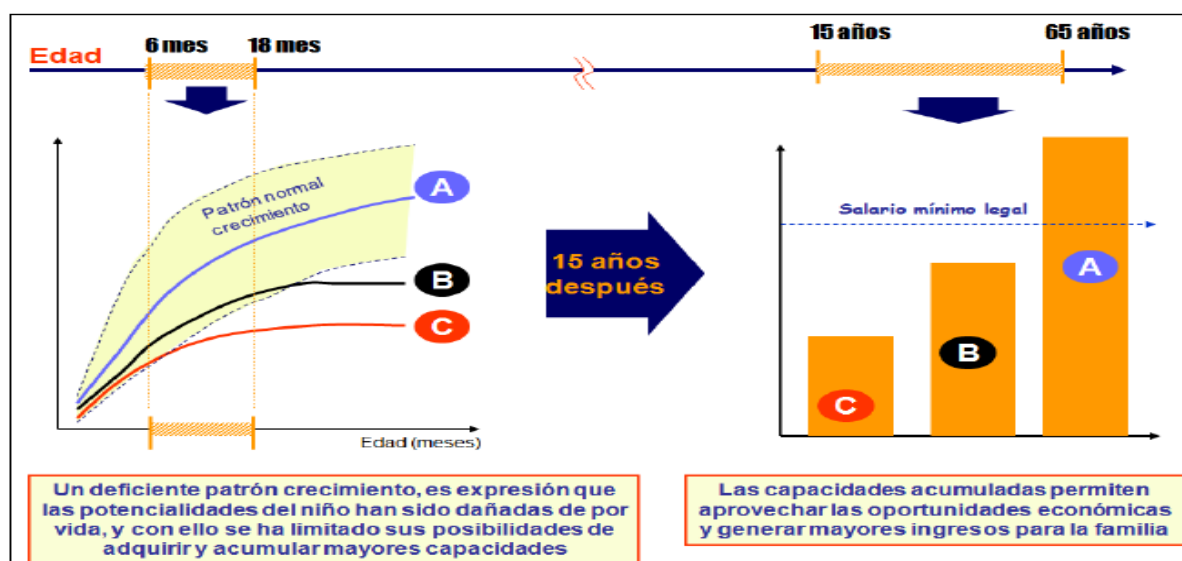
Edad
6 mes
18 mes
15 años
65 años

Patrón normal crecimiento
A
B
C
Edad (meses)

15 años después

Salario mínimo legal
A
B
C

Un deficiente patrón crecimiento, es expresión que las potencialidades del niño han sido dañadas de por vida, y con ello se ha limitado sus posibilidades de adquirir y acumular mayores capacidades

Las capacidades acumuladas permiten aprovechar las oportunidades económicas y generar mayores ingresos para la familia